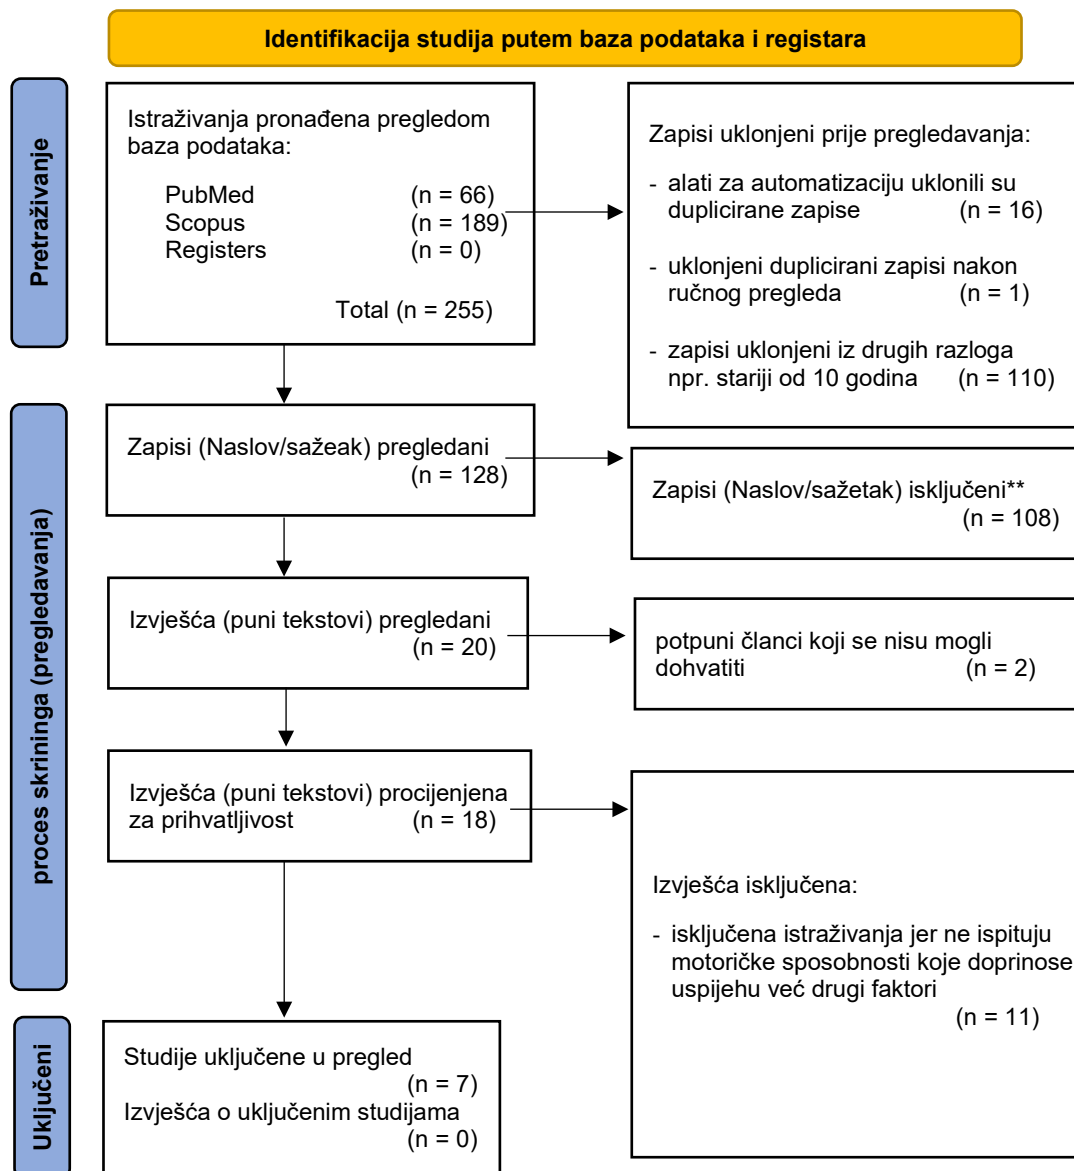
Identifikacija studija putem baza podataka i registara

Pretraživanje

Istraživanja pronađena pregledom baza podataka:

PubMed (n = 66)
Scopus (n = 189)
Registers (n = 0)

Total (n = 255)

Zapisi uklonjeni prije pregledavanja:

- alati za automatizaciju uklonili su duplicirane zapise (n = 16)

- uklonjeni duplicirani zapisi nakon ručnog pregleda (n = 1)

- zapisi uklonjeni iz drugih razloga npr. stariji od 10 godina (n = 110)

proces skrininga (pregledavanja)

Zapisi (Naslov/sažeak) pregledani (n = 128)

Zapisi (Naslov/sažetak) isključeni** (n = 108)

Izvješća (puni tekstovi) pregledani (n = 20)

potpuni članci koji se nisu mogli dohvatiti (n = 2)

Izvješća (puni tekstovi) procijenjena za prihvatljivost (n = 18)

Izvješća isključena:

- isključena istraživanja jer ne ispituju motoričke sposobnosti koje doprinose uspijehu već drugi faktori (n = 11)

Uključeni

Studije uključene u pregled (n = 7)
Izvješća o uključenim studijama (n = 0)